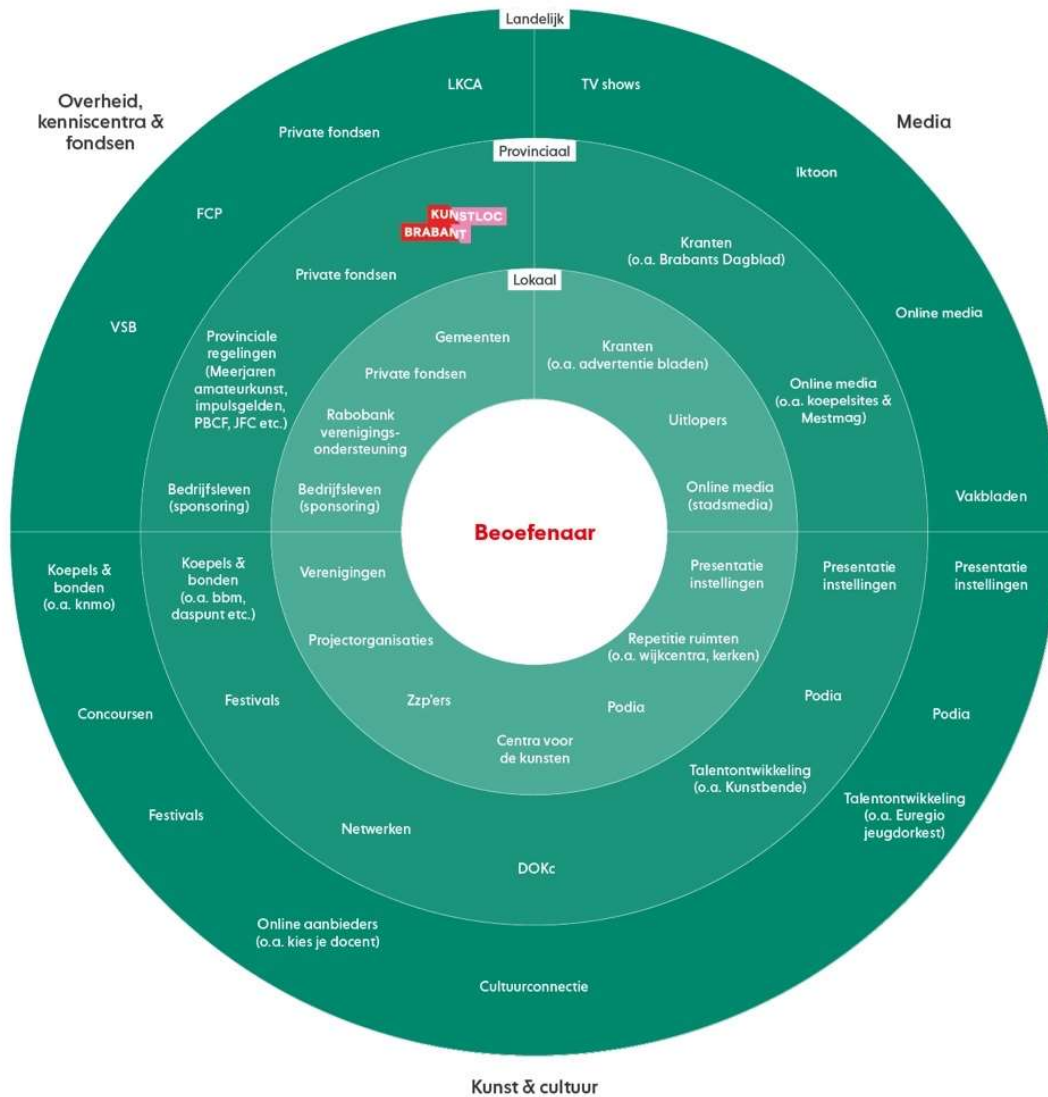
Landelijk

Overheid, kenniscentra & fondsen

Media

LKCA

TV shows

Private fondsen

Provinciaal

Iktoon

FCP

KUNSTLOC BRABANT

Kranten (o.a. Brabants Dagblad)

Private fondsen

Lokaal

Online media

VSB

Provinciale regelingen (Meerjaren amateurkunst, impulsgelden, PBCF, JFC etc.)

Gemeenten

Kranten (o.a. advertentie bladen)

Private fondsen

Online media (o.a. koepelsites & Mestmag)

Rabobank verenigings-ondersteuning

Uitlopers

Bedrijfsleven (sponsoring)

Bedrijfsleven (sponsoring)

Online media (stadsmedia)

Vakbladen

Beoefenaar

Koepels & bonden (o.a. knmo)

Koepels & bonden (o.a. bbm, daspunt etc.)

Verenigingen

Presentatie instellingen

Presentatie instellingen

Presentatie instellingen

Projectorganisaties

Repetitie ruimten (o.a. wijkcentra, kerken)

Concoursen

Festivals

Zzp'ers

Podia

Podia

Podia

Centra voor de kunsten

Talentontwikkeling (o.a. Kunstbende)

Festivals

Talentontwikkeling (o.a. Euregio jeugdorkest)

Netwerken

DOKc

Online aanbieders (o.a. kies je docent)

Cultuurconnectie

Kunst & cultuur